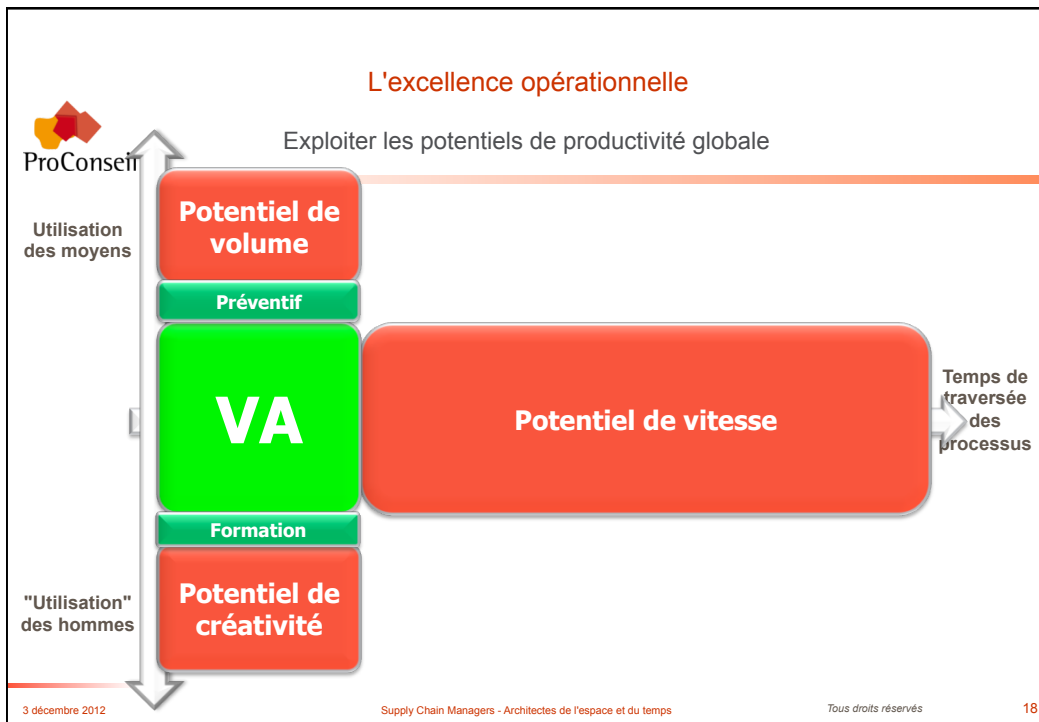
L'excellence opérationnelle

ProConseil

Exploiter les potentiels de productivité globale

Utilisation des moyens

Potentiel de volume

Préventif

VA

Potentiel de vitesse

Temps de traversée des processus

Formation

"Utilisation" des hommes

Potentiel de créativité

3 décembre 2012

Supply Chain Managers - Architectes de l'espace et du temps

Tous droits réservés

18